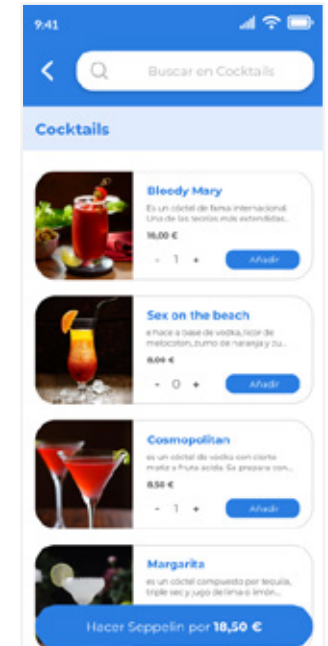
9:41

Buscar en Cocktails

Cocktails

Bloody Mary

Es un cóctel de fama internacional. Una de las teorías más extendidas...

16,00 €

- 1 +

Añadir

Sex on the beach

e hace a base de vodka, licor de melocoton, zumo de naranja y zu...

8,00 €

- 0 +

Añadir

Cosmopolitan

es un cóctel de vodka con cierto matiz a fruta ácida. Se prepara con...

8,50 €

- 1 +

Añadir

Margarita

es un cóctel compuesto por tequila, triple sec y jugo de lima o limón...

Hacer Seppelin por 18,50 €